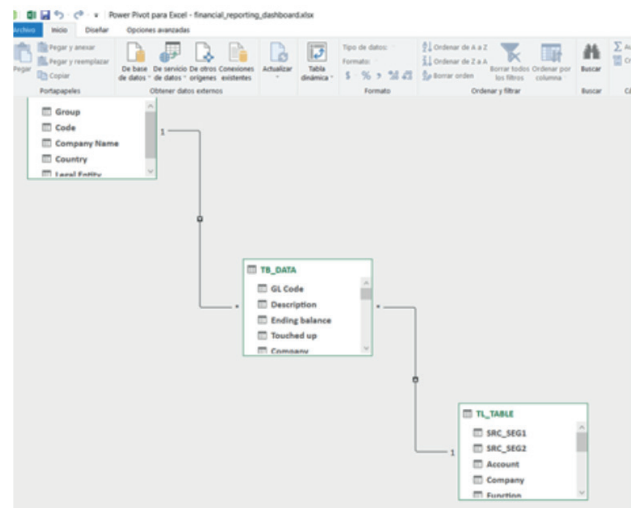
Power Pivot para Excel - financial_reporting_dashboard.xlsx

Archivo Inicio Diseñar Opciones avanzadas

Pegar
Pegar y anexar
Pegar y reemplazar
Copiar
Portapapeles

De base de datos
De servicio de datos
De otros orígenes
Conexiones existentes
Obtener datos externos

Actualizar

Tabla dinámica

Tipo de datos:
Formato:
$ % ,
Formato

Ordenar de A a Z
Ordenar de Z a A
Borrar orden
Borrar todos los filtros
Ordenar por columna
Ordenar y filtrar

Buscar
Buscar

Group
Code
Company Name
Country
Legal Entity

1

TB_DATA
GL Code
Description
Ending balance
Touched up
Company

*

*

TL_TABLE
SRC_SEG1
SRC_SEG2
Account
Company
Function

1